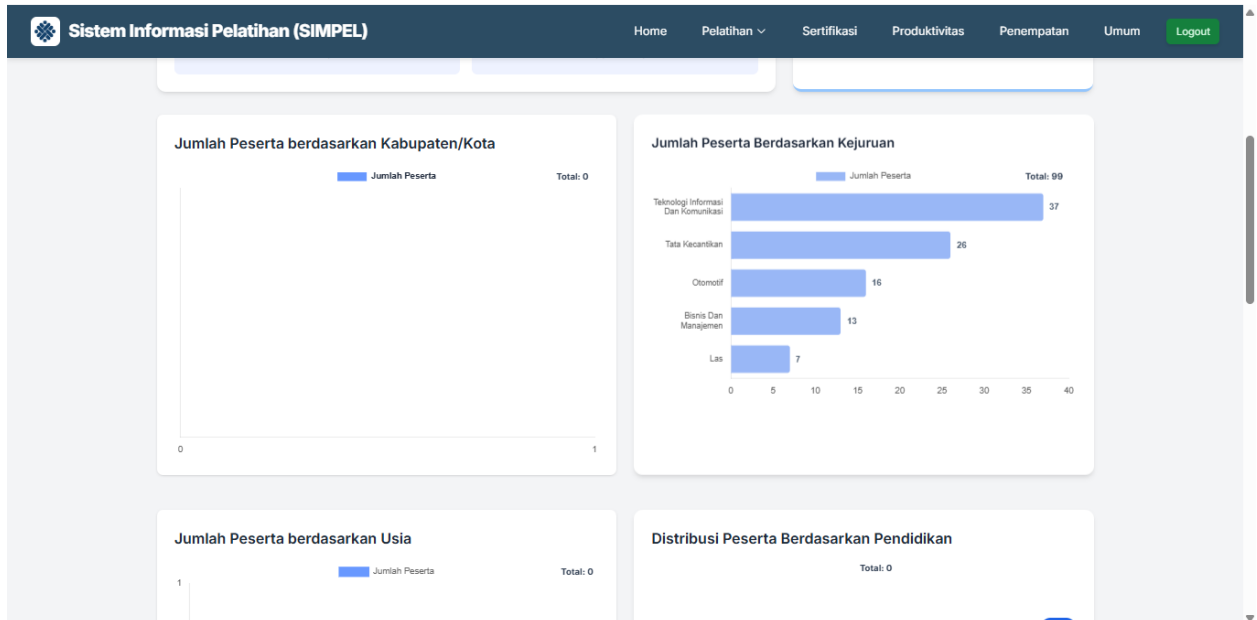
Sistem Informasi Pelatihan (SIMPEL)

Home Pelatihan Sertifikasi Produktivitas Penempatan Umum Logout

Jumlah Peserta berdasarkan Kabupaten/Kota

Jumlah Peserta

Total: 0

0 1

Jumlah Peserta Berdasarkan Kejuruan

Jumlah Peserta

Total: 99

Teknologi Informasi Dan Komunikasi 37

Tata Kecantikan 26

Otomotif 16

Bisnis Dan Manajemen 13

Las 7

0 5 10 15 20 25 30 35 40

Jumlah Peserta berdasarkan Usia

Jumlah Peserta

Total: 0

1

Distribusi Peserta Berdasarkan Pendidikan

Total: 0